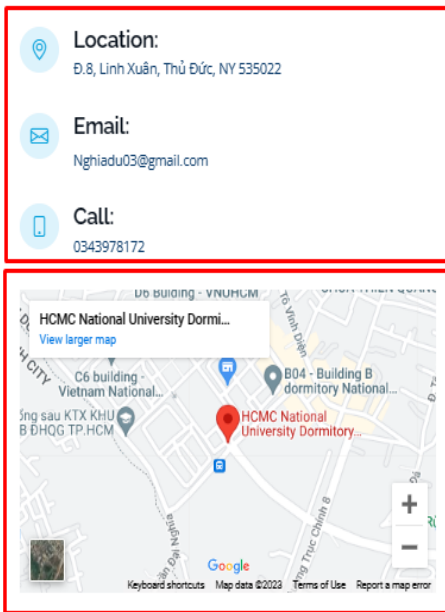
Location:
Đ.8, Linh Xuân, Thủ Đức, NY 535022

Email:
Nghiadu03@gmail.com

Call:
0343978172

D6 Building - VNUHCM

HCMC National University Dormi...
View larger map

To Vinh Diện

C6 building - Vietnam National...

B04 - Building B dormitory National...

ồng sau KTX KHU B ĐHQG TP.HCM

HCMC National University Dormitory...

Đại Nghĩa

Trục Chính B

Google

Keyboard shortcuts Map data ©2023 Terms of Use Report a map error

+
−